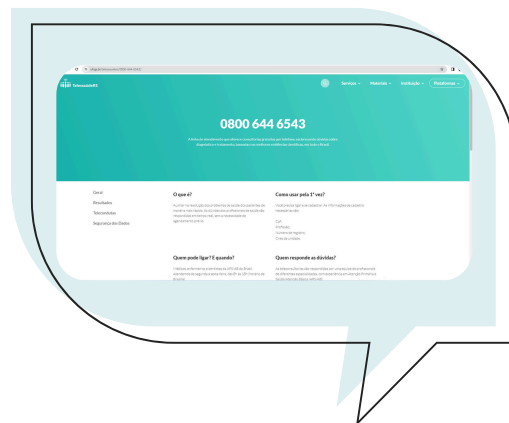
TelessaúdeRS

Serviços Materiais Institucional Plataformas

0800 644 6543

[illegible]

Geral
Resultados
Teleconsultores
Segurança dos Dados

O que é?

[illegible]

Como usar pela 1ª vez?

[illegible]

Quem pode ligar? E quando?

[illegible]

Quem responde as dúvidas?

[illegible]